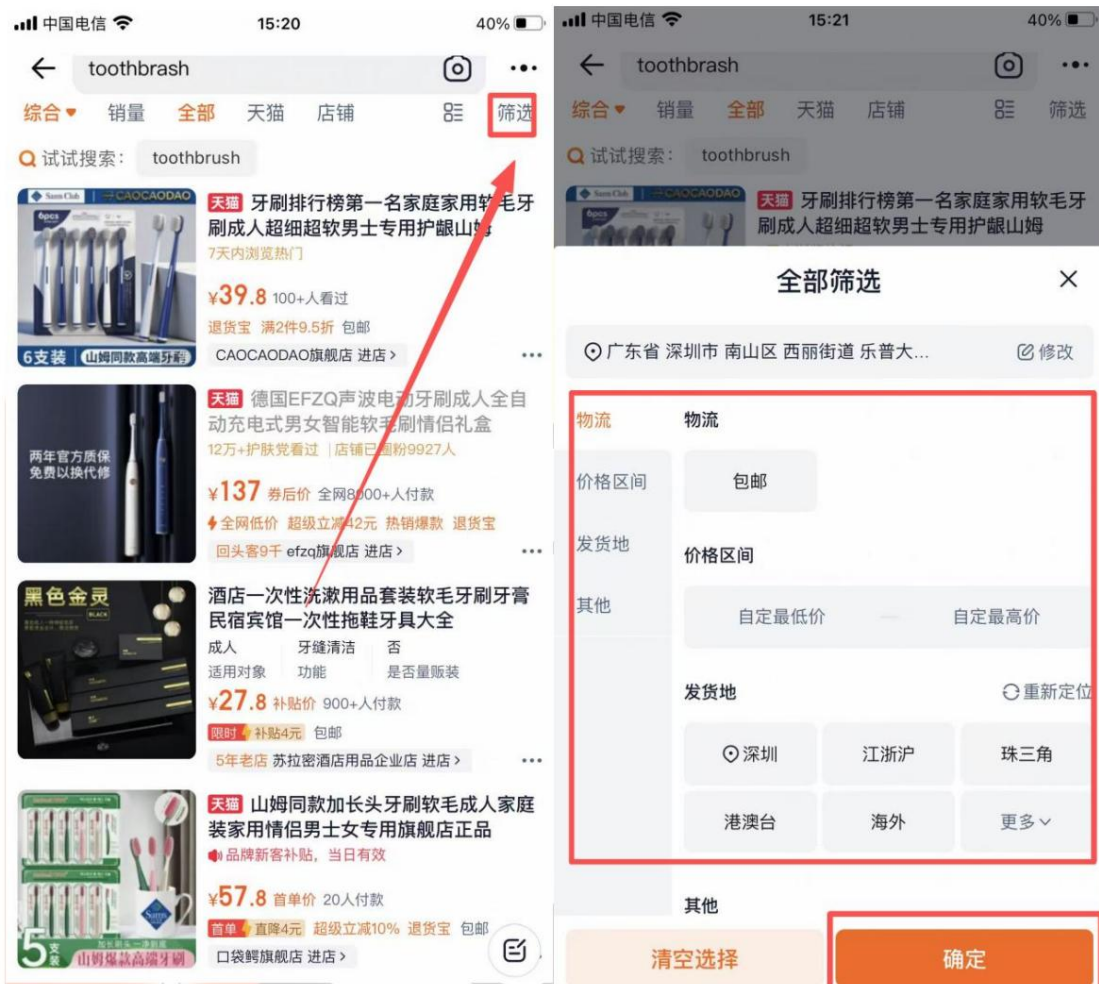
中国电信 15:20 40%

toothbrash

综合 销量 全部 天猫 店铺 筛选

试试搜索： toothbrush

天猫 牙刷排行榜第一名家庭家用软毛牙刷成人超细超软男士专用护龈山姆
7天内浏览热门
¥39.8 100+人看过
退货宝 满2件9.5折 包邮
CAOCAODAO旗舰店 进店 >
6支装 山姆同款高端牙刷

天猫 德国EFZQ声波电动牙刷成人全自动充电式男女智能软毛刷情侣礼盒
12万+护肤党看过 | 店铺已圈粉9927人
¥137 券后价 全网8000+人付款
全网低价 超级立减42元 热销爆款 退货宝
回头客9千 efzq旗舰店 进店 >
两年官方质保 免费以换代修

酒店一次性洗漱用品套装软毛牙刷牙膏民宿宾馆一次性拖鞋牙具大全
成人 适用对象 牙缝清洁 功能 否 是否量贩装
¥27.8 补贴价 900+人付款
限时 补贴4元 包邮
5年老店 苏拉密酒店用品企业店 进店 >
黑色金灵

天猫 山姆同款加长头牙刷软毛成人家庭装家用情侣男士女专用旗舰店正品
品牌新客补贴，当日有效
¥57.8 首单价 20人付款
首单 直降4元 超级立减10% 退货宝 包邮
口袋鳄旗舰店 进店 >
5支装 山姆爆款高端牙刷

中国电信 15:21 40%

toothbrash

综合 销量 全部 天猫 店铺 筛选

试试搜索： toothbrush

天猫 牙刷排行榜第一名家庭家用软毛牙刷成人超细超软男士专用护龈山姆

全部筛选

广东省 深圳市 南山区 西丽街道 乐普大... 修改

物流
价格区间
发货地
其他

物流
包邮

价格区间
自定最低价 自定最高价

发货地 重新定位
深圳 江浙沪 珠三角
港澳台 海外 更多

其他

清空选择 确定